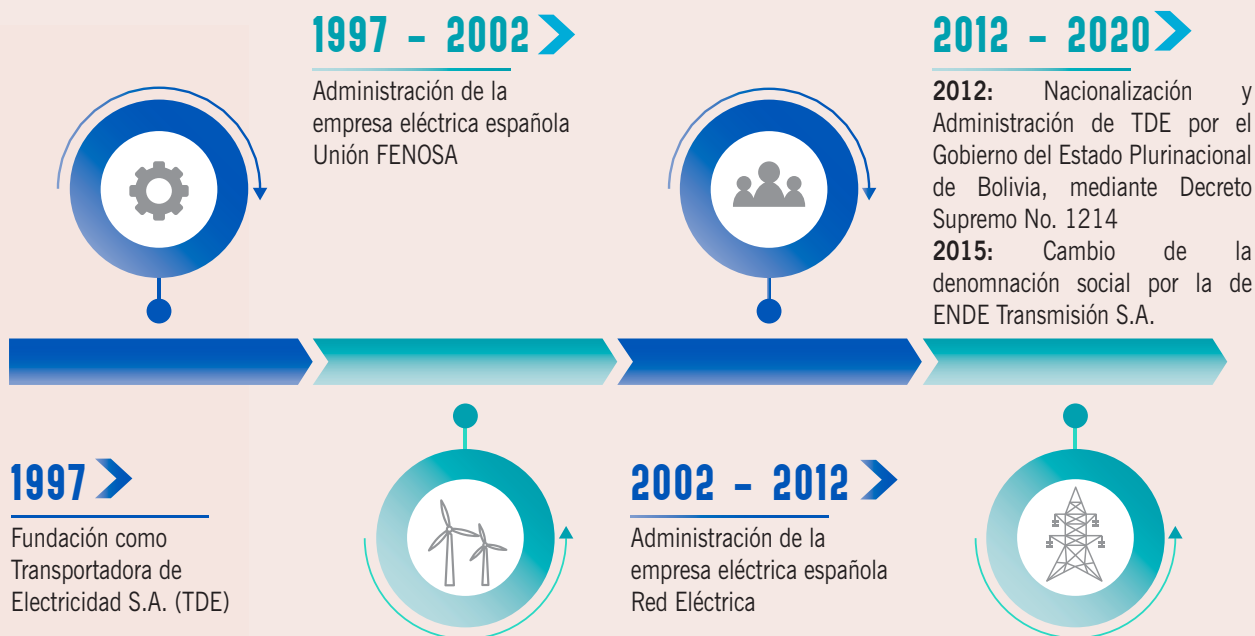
1997 - 2002

Administración de la empresa eléctrica española Unión FENOSA

2012 - 2020

**2012:** Nacionalización y Administración de TDE por el Gobierno del Estado Plurinacional de Bolivia, mediante Decreto Supremo No. 1214
**2015:** Cambio de la denomnación social por la de ENDE Transmisión S.A.

1997

Fundación como Transportadora de Electricidad S.A. (TDE)

2002 - 2012

Administración de la empresa eléctrica española Red Eléctrica